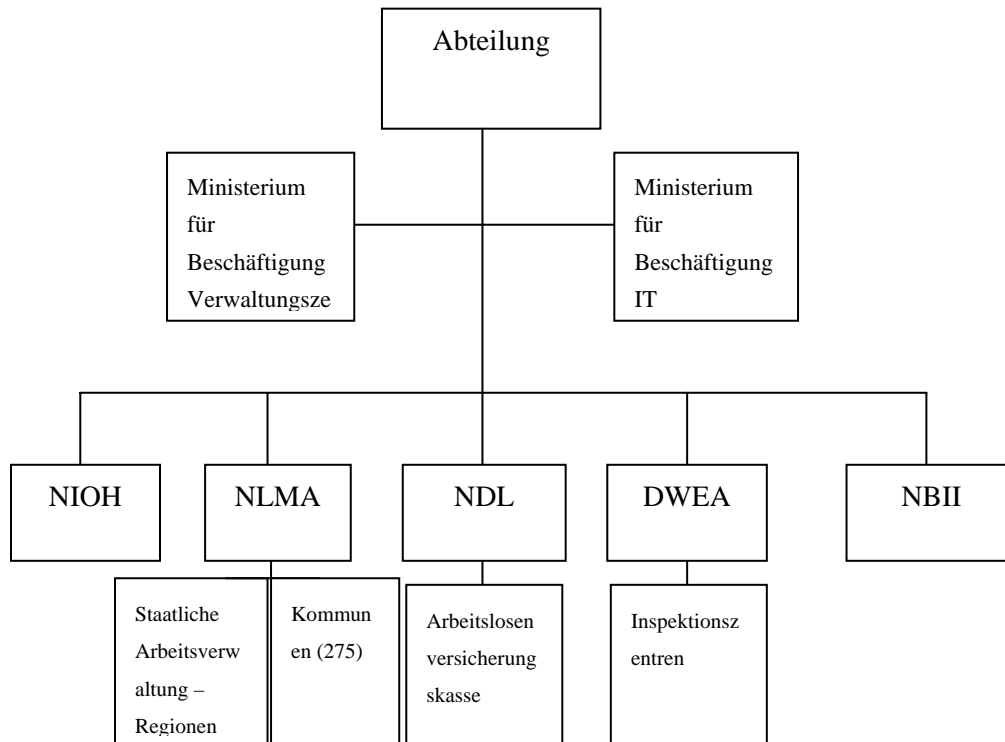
Abteilung

Ministerium für Beschäftigung Verwaltungsze

Ministerium für Beschäftigung IT

NIOH

NLMA

NDL

DWEA

NBII

Staatliche Arbeitsverwaltung – Regionen

Kommunen (275)

Arbeitslosenversicherungskasse

Inspektionszentren